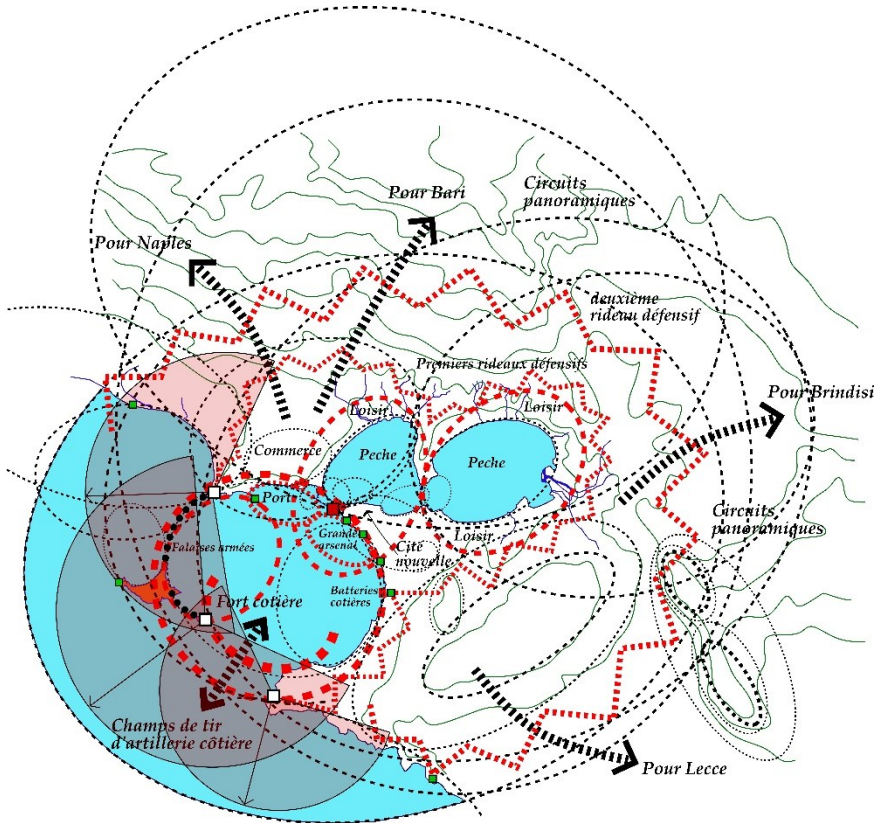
Pour Bari

Circuits panoramiques

Pour Naples

deuxieme rideau défensif

Premiers rideaux défensifs

Pour Brindisi

Loisir

Loisir

Commerce

Peche

Peche

Port

Grand arsenal

Cité nouvelle

Loisir

Circuits panoramiques

Falaises armées

Fort côtière

Batteries côtières

Champs de tir d'artillerie côtière

Pour Lecce